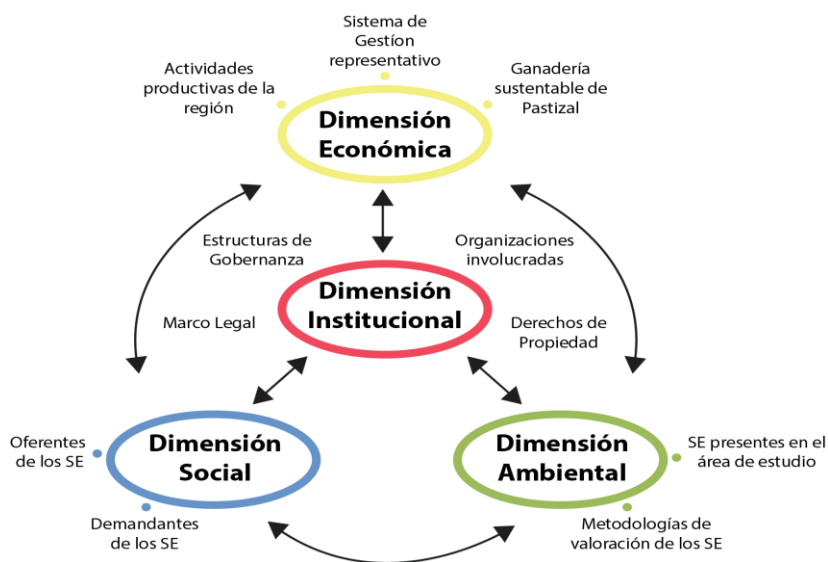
Sistema de Gestíon representativo

Actividades productivas de la región

Ganadería sustentable de Pastizal

Dimensión Económica

Estructuras de Gobernanza

Organizaciones involucradas

Dimensión Institucional

Marco Legal

Derechos de Propiedad

Oferentes de los SE

Dimensión Social

Dimensión Ambiental

SE presentes en el área de estudio

Demandantes de los SE

Metodologías de valoración de los SE